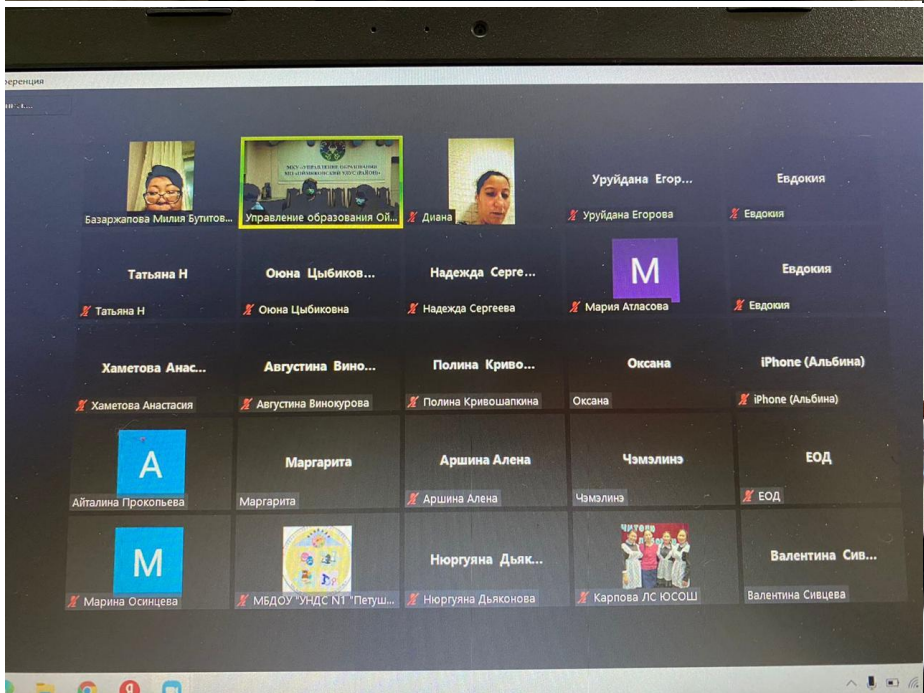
еренция

Базаржапова Милия Бутитов...

Управление образования Ой...

Диана

Уруйдана Егор...

Уруйдана Егорова

Евдокия

Евдокия

Татьяна Н

Татьяна Н

Оюна Цыбиков...

Оюна Цыбиковна

Надежда Серге...

Надежда Сергеева

M

Мария Атласова

Евдокия

Евдокия

Хаметова Анас...

Хаметова Анастасия

Августина Вино...

Августина Винокурова

Полина Криво...

Полина Кривошапкина

Оксана

Оксана

iPhone (Альбина)

iPhone (Альбина)

A

Айталина Прокопьева

Маргарита

Маргарита

Аршина Алена

Аршина Алена

Чэмэлинэ

Чэмэлинэ

ЕОД

ЕОД

M

Марина Осинцева

МБДОУ "УНДС N1 "Петуш...

Нюргуяна Дьяк...

Нюргуяна Дьяконова

Карпова ЛС ЮСОШ

Валентина Сив...

Валентина Сивцева